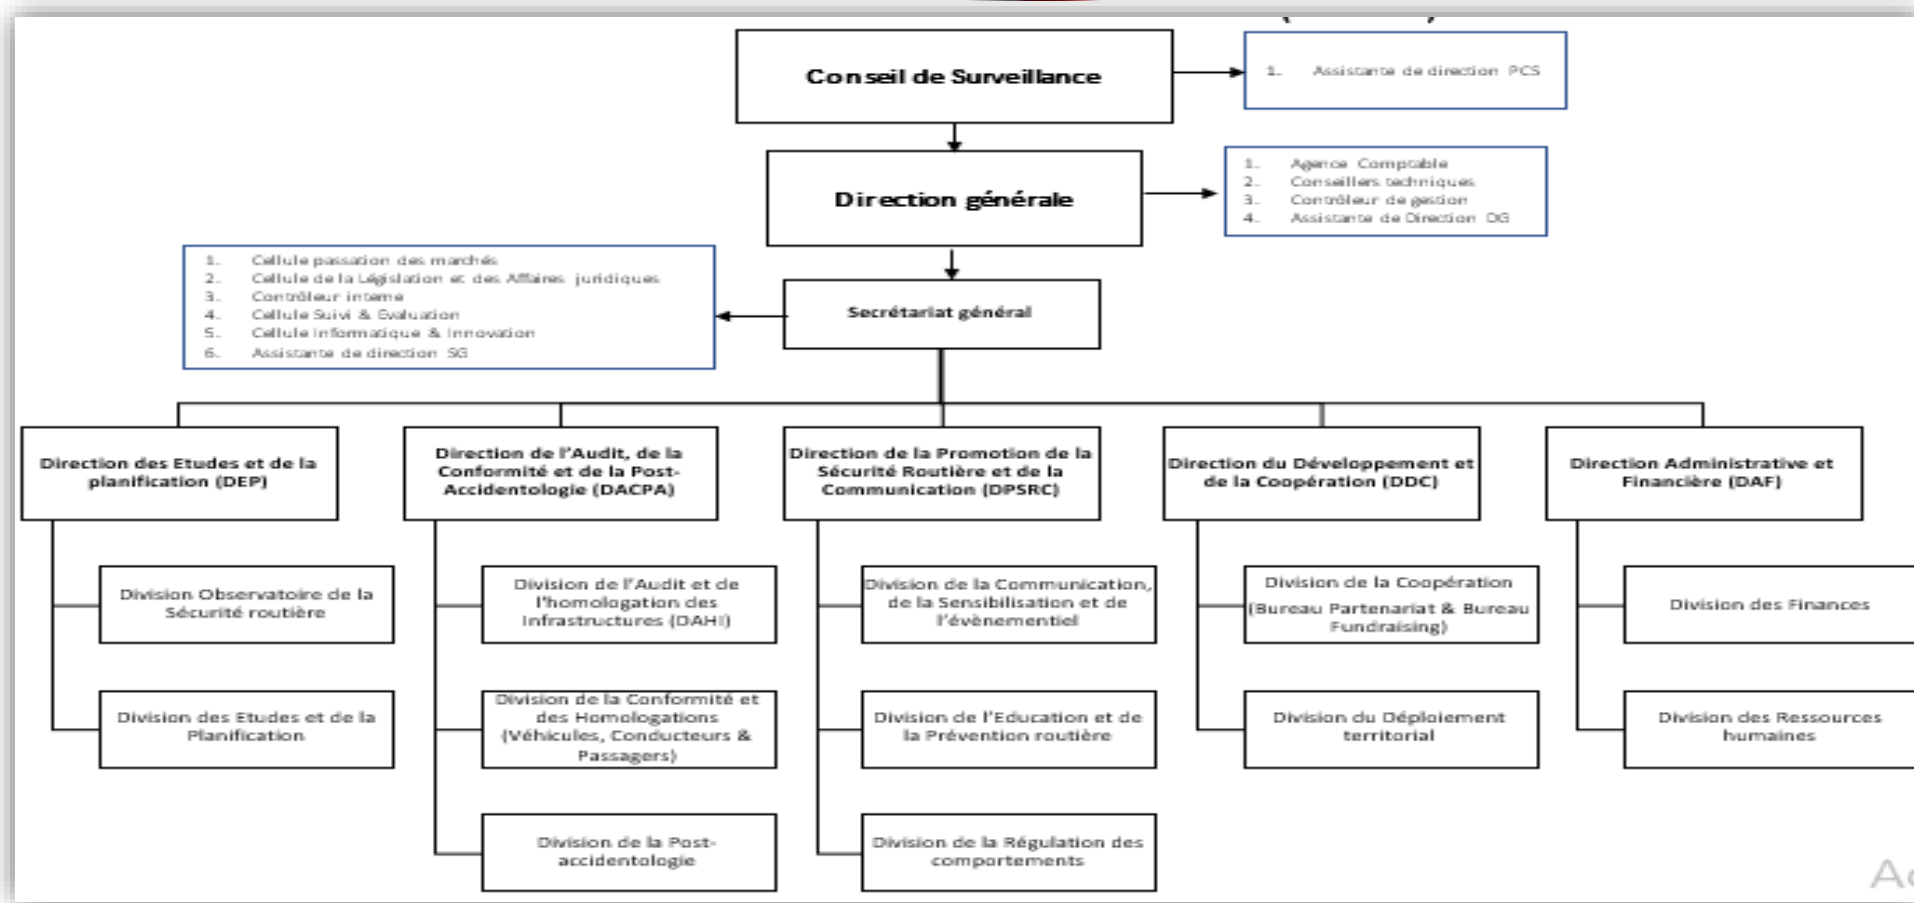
Conseil de Surveillance

1. Assistante de direction PCS

Direction générale

1. Agence Comptable
2. Conseillers techniques
3. Contrôleur de gestion
4. Assistante de Direction DG

1. Cellule passation des marchés
2. Cellule de la Législation et des Affaires juridiques
3. Contrôleur interne
4. Cellule Suivi & Evaluation
5. Cellule informatique & innovation
6. Assistante de direction SG

Secrétariat général

Direction des Etudes et de la planification (DEP)

Division Observatoire de la Sécurité routière

Division des Etudes et de la Planification

Direction de l'Audit, de la Conformité et de la Post-Accidentologie (DACPA)

Division de l'Audit et de l'homologation des Infrastructures (DAHI)

Division de la Conformité et des Homologations (Véhicules, Conducteurs & Passagers)

Division de la Post-accidentologie

Direction de la Promotion de la Sécurité Routière et de la Communication (DPSRC)

Division de la Communication, de la Sensibilisation et de l'évènementiel

Division de l'Education et de la Prévention routière

Division de la Régulation des comportements

Direction du Développement et de la Coopération (DDC)

Division de la Coopération (Bureau Partenariat & Bureau Fundraising)

Division du Déploiement territorial

Direction Administrative et Financière (DAF)

Division des Finances

Division des Ressources humaines

Ac